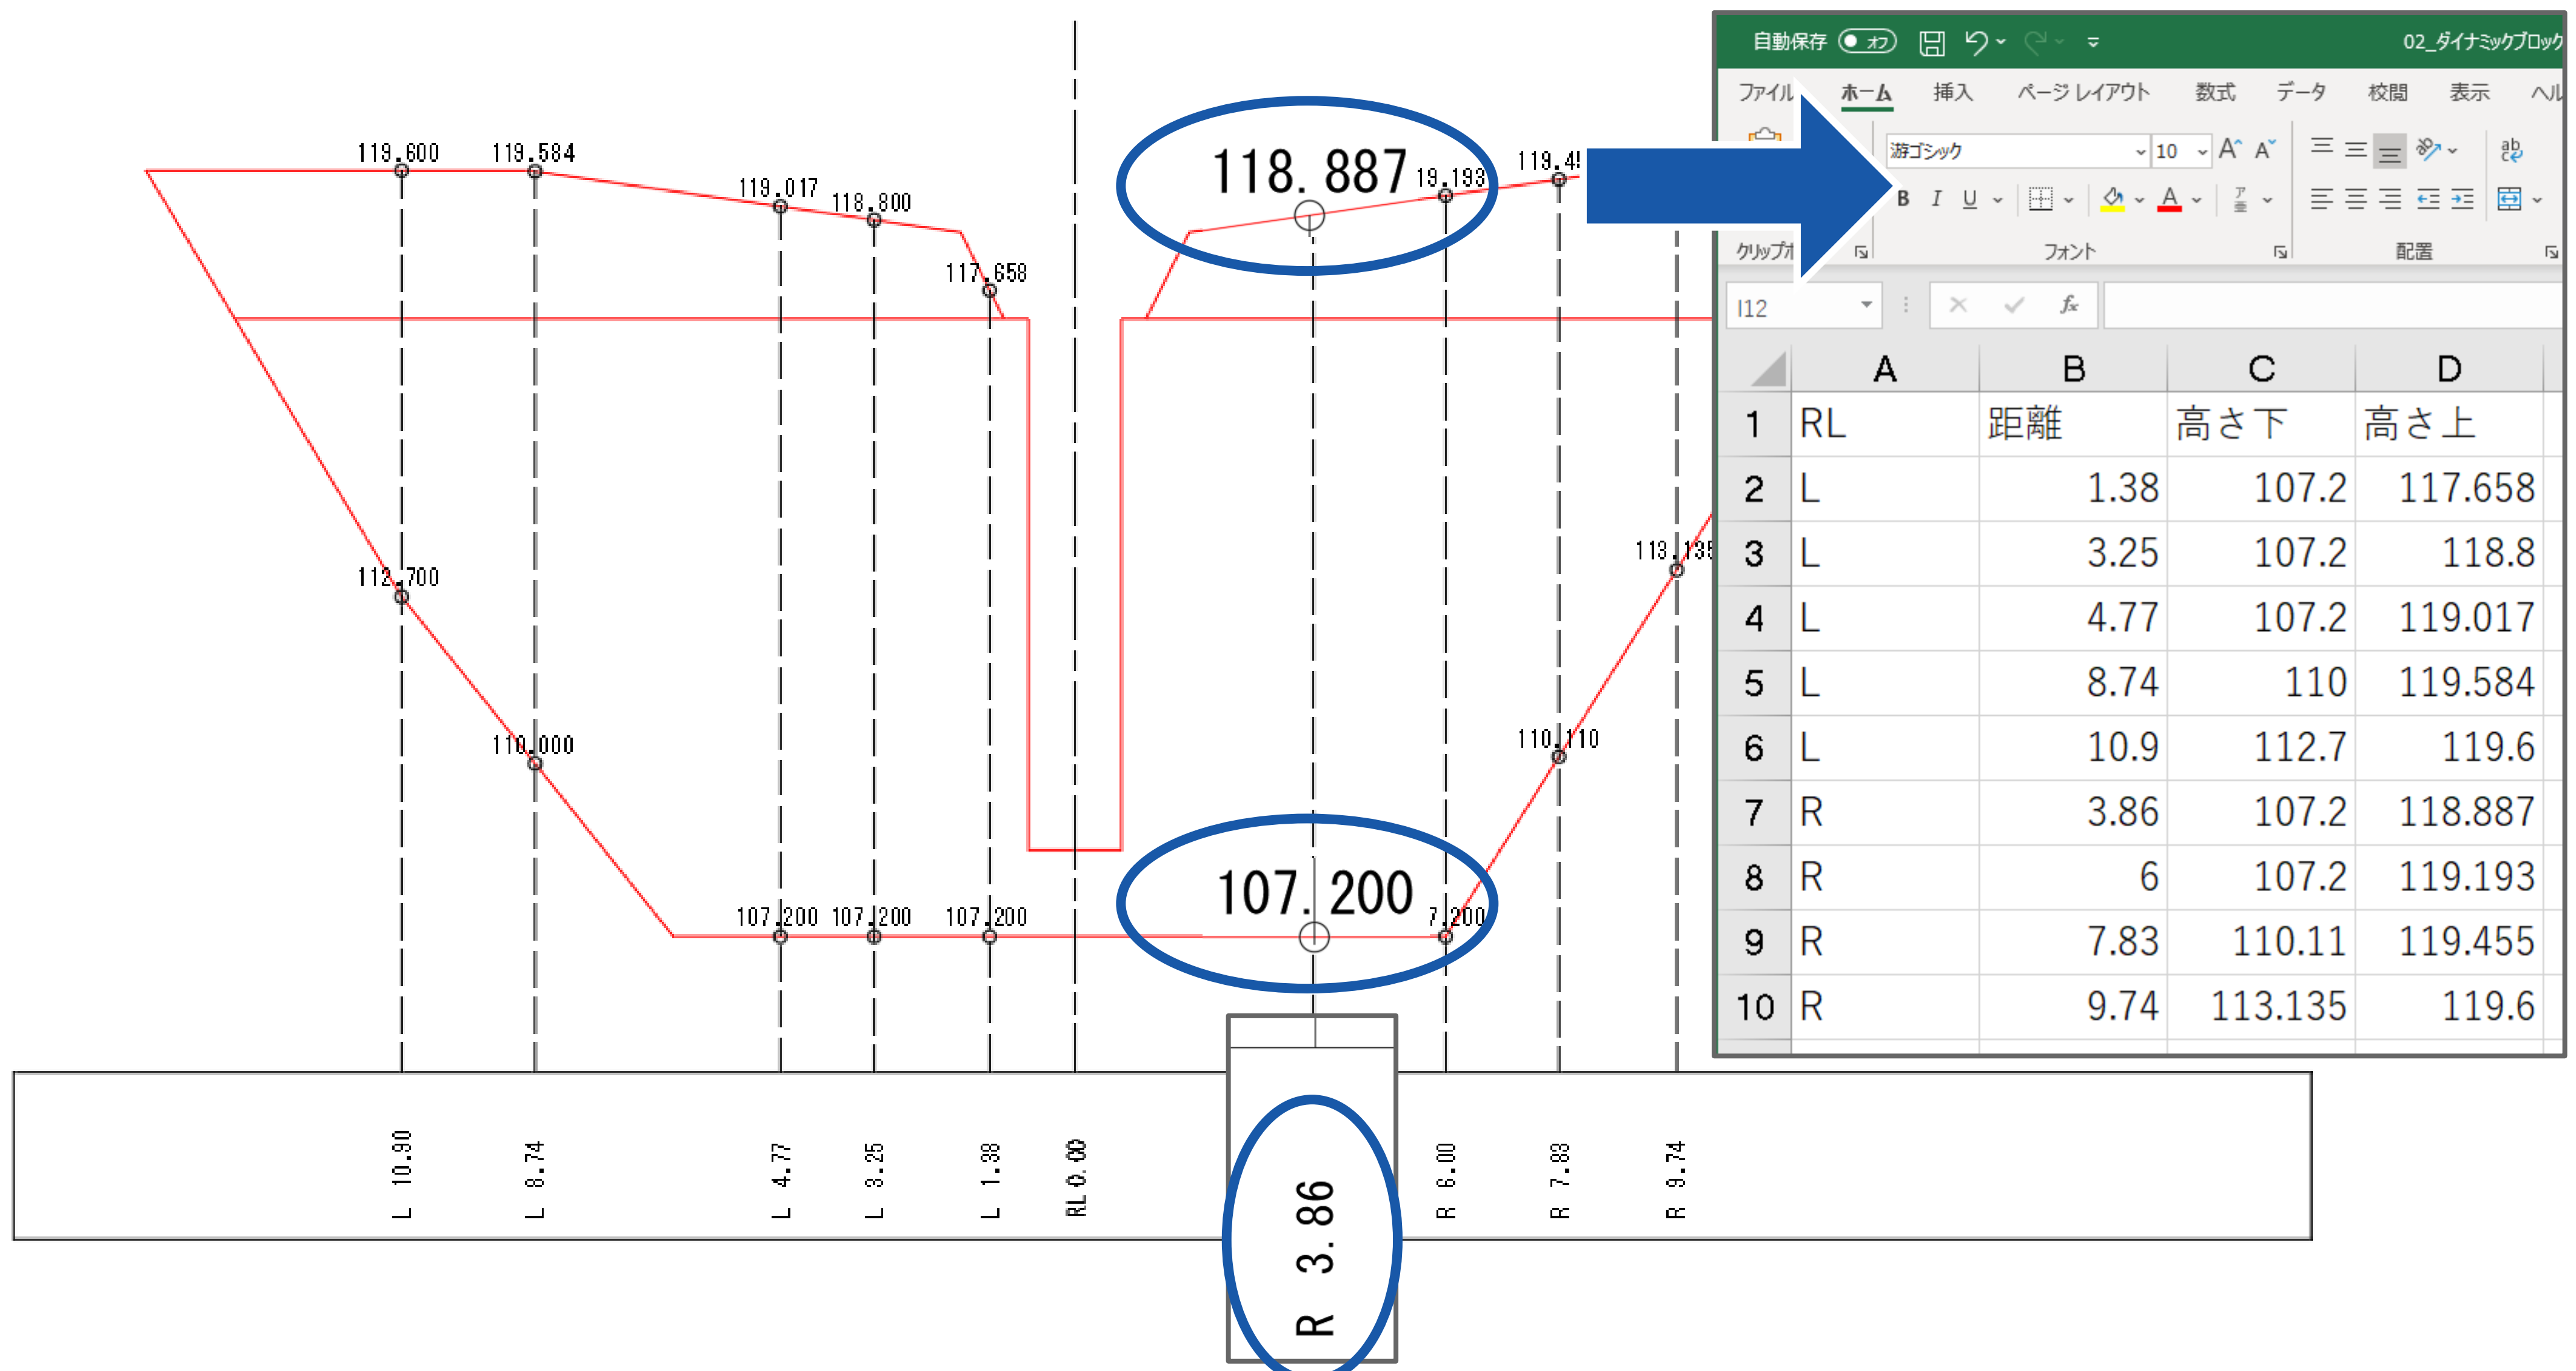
119.600 119.584 119.017 118.800 117.658 118. 887 19.193 119.4! 112.700 110.000 107.200 107.200 107.200 107. 200 7.200 110.110 113.135

L 10.90 L 8.74 L 4.77 L 3.25 L 1.38 RL 0.00 R 3.86 R 6.00 R 7.83 R 9.74

自動保存 オフ 02_ダイナミックブロック

ファイル ホーム 挿入 ページ レイアウト 数式 データ 校閲 表示 ヘル

游ゴシック 10 B I U

クリップボ フォント 配置

I12

| | A | B | C | D |
|---|---|---|---|---|
| 1 | RL | 距離 | 高さ下 | 高さ上 |
| 2 | L | 1.38 | 107.2 | 117.658 |
| 3 | L | 3.25 | 107.2 | 118.8 |
| 4 | L | 4.77 | 107.2 | 119.017 |
| 5 | L | 8.74 | 110 | 119.584 |
| 6 | L | 10.9 | 112.7 | 119.6 |
| 7 | R | 3.86 | 107.2 | 118.887 |
| 8 | R | 6 | 107.2 | 119.193 |
| 9 | R | 7.83 | 110.11 | 119.455 |
| 10 | R | 9.74 | 113.135 | 119.6 |